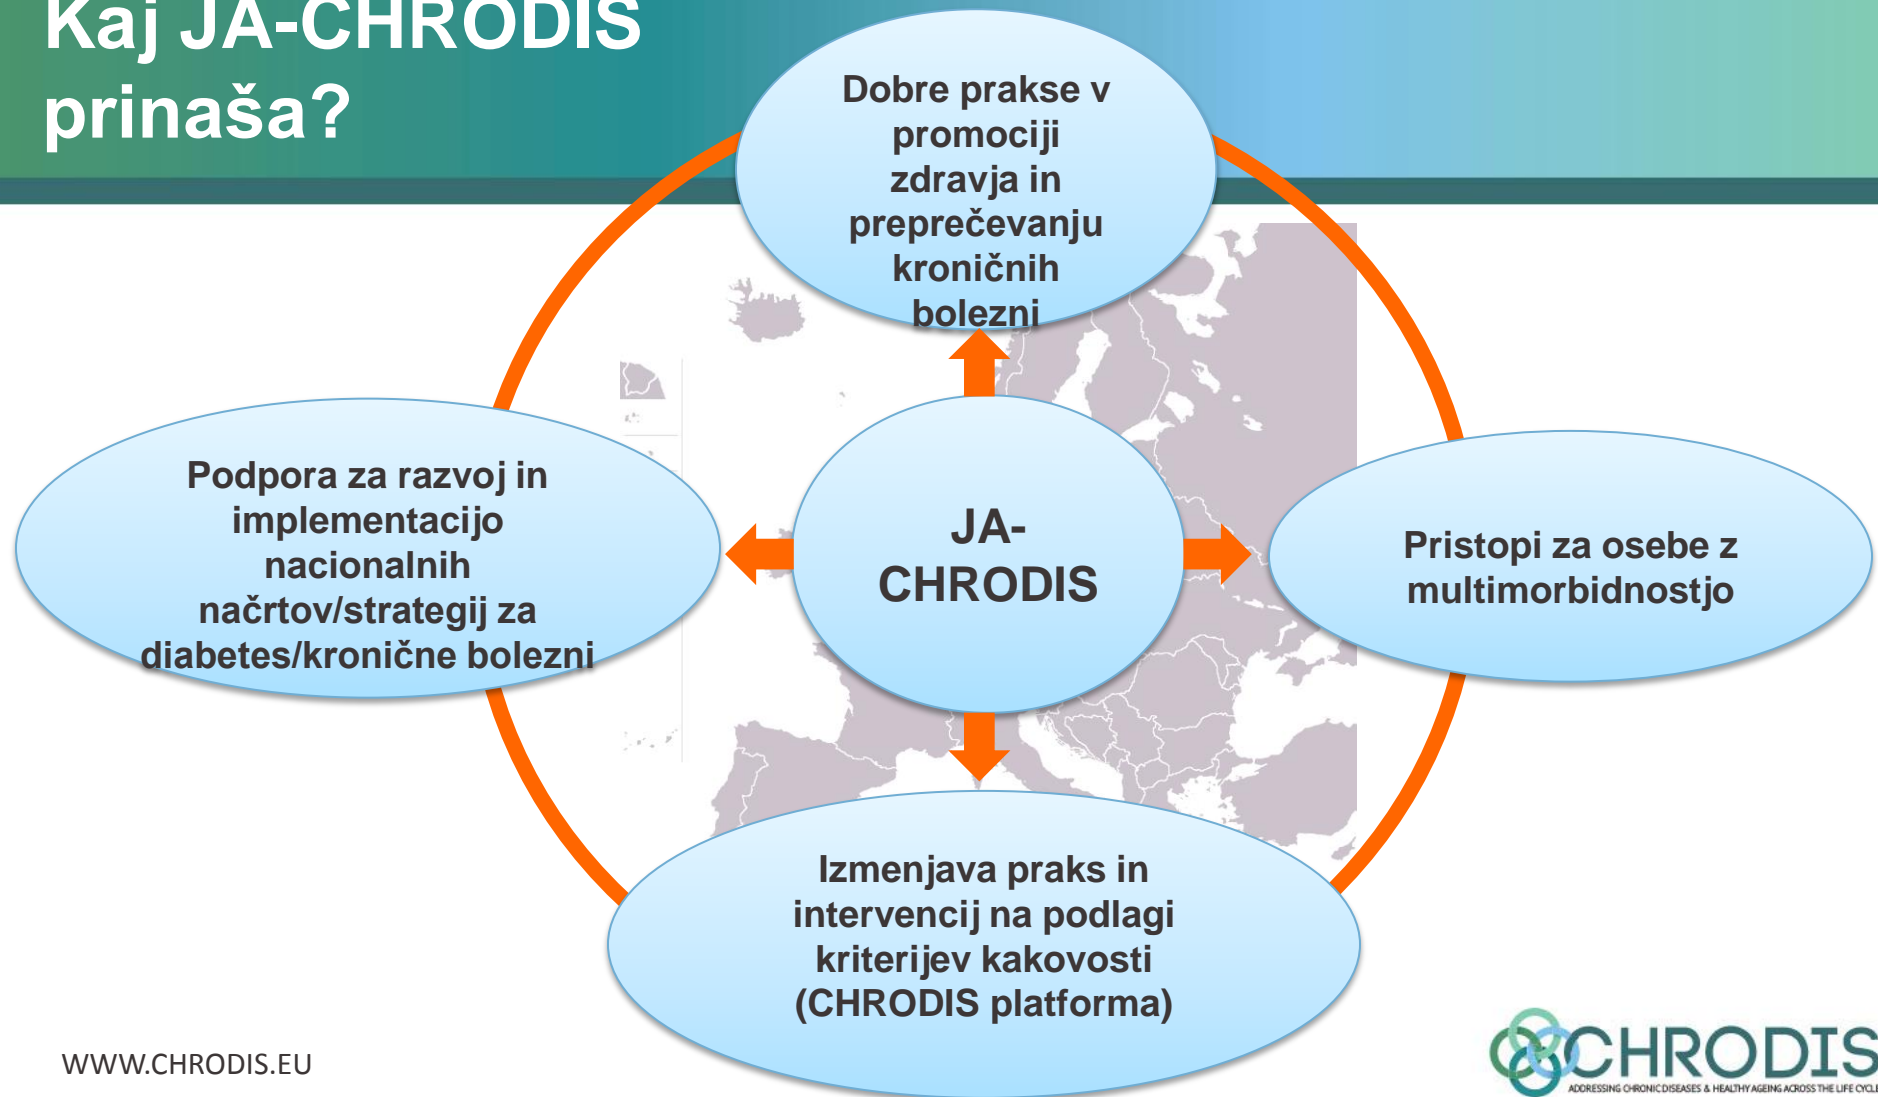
Kaj JA-CHRODIS prinaša?

Dobre prakse v promociji zdravja in preprečevanju kroničnih bolezni

Podpora za razvoj in implementacijo nacionalnih načrtov/strategij za diabetes/kronične bolezni

JA-CHRODIS

Pristopi za osebe z multimorbidnostjo

Izmenjava praks in intervencij na podlagi kriterijev kakovosti (CHRODIS platforma)

WWW.CHRODIS.EU

CHRODIS
ADDRESSING CHRONIC DISEASES & HEALTHY AGEING ACROSS THE LIFE CYCLE